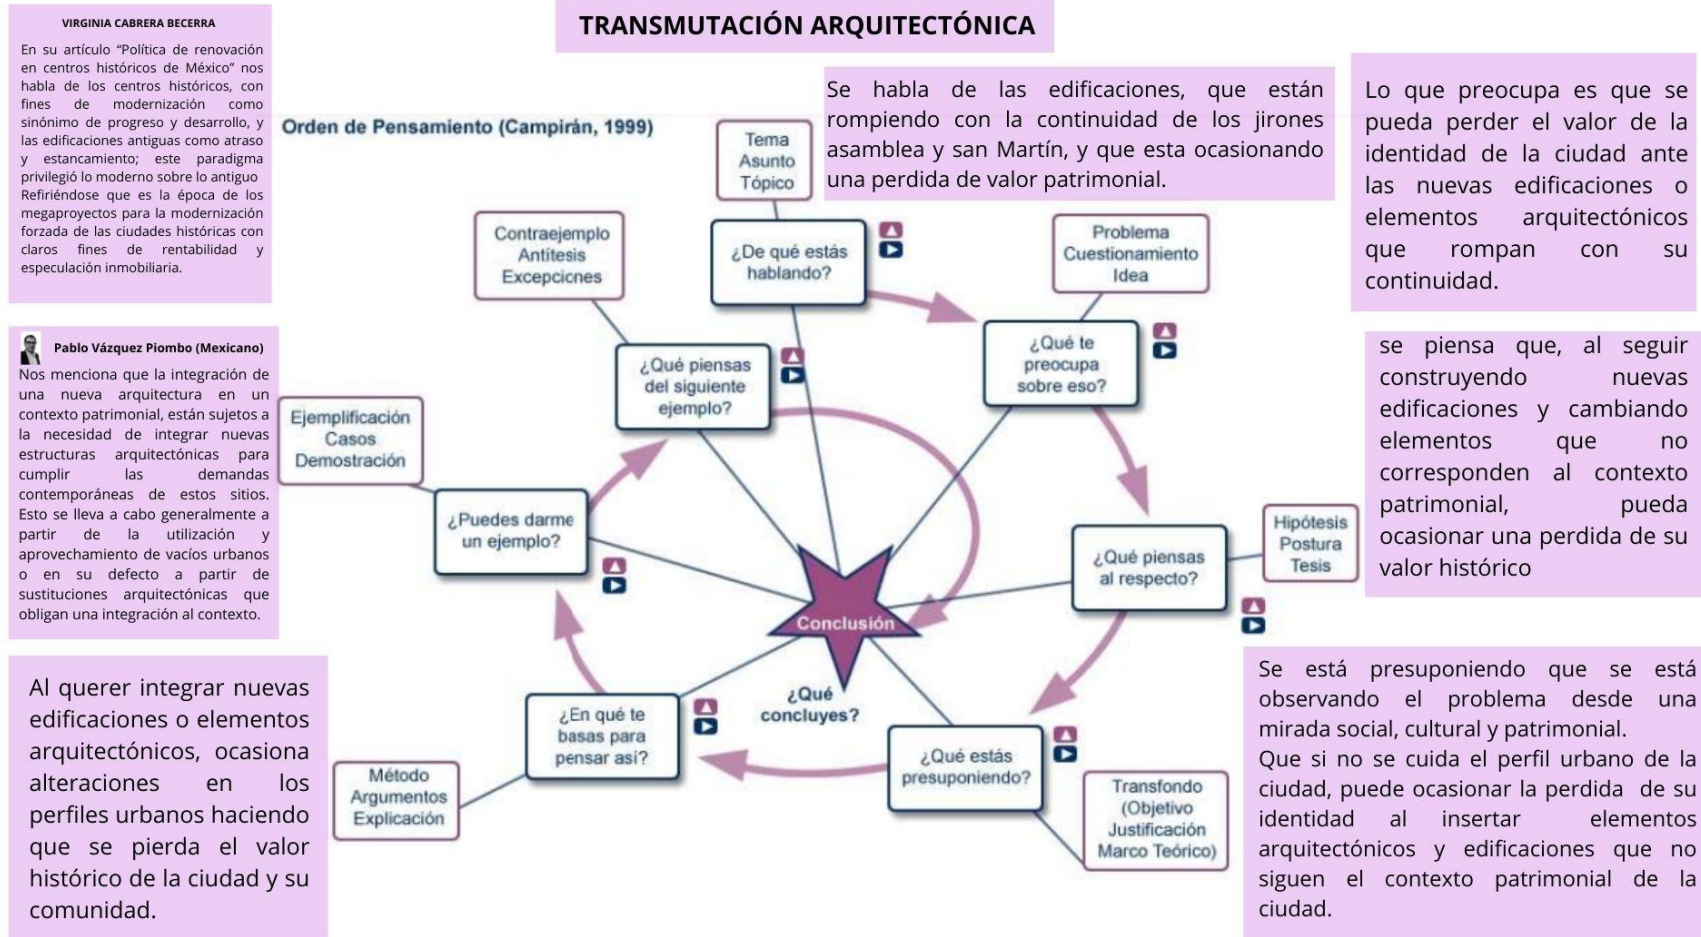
TRANSMUTACIÓN ARQUITECTÓNICA

VIRGINIA CABRERA BECERRA

En su artículo "Política de renovación en centros históricos de México" nos habla de los centros históricos, con fines de modernización como sinónimo de progreso y desarrollo, y las edificaciones antiguas como atraso y estancamiento; este paradigma privilegió lo moderno sobre lo antiguo Refiriéndose que es la época de los megaproyectos para la modernización forzada de las ciudades históricas con claros fines de rentabilidad y especulación inmobiliaria.

Pablo Vázquez Piombo (Mexicano)

Nos menciona que la integración de una nueva arquitectura en un contexto patrimonial, están sujetos a la necesidad de integrar nuevas estructuras arquitectónicas para cumplir las demandas contemporáneas de estos sitios. Esto se lleva a cabo generalmente a partir de la utilización y aprovechamiento de vacíos urbanos o en su defecto a partir de sustituciones arquitectónicas que obligan una integración al contexto.

Al querer integrar nuevas edificaciones o elementos arquitectónicos, ocasiona alteraciones en los perfiles urbanos haciendo que se pierda el valor histórico de la ciudad y su comunidad.

Orden de Pensamiento (Campirán, 1999)

Tema Asunto Tópico

¿De qué estás hablando?

Contraejemplo Antítesis Excepciones

¿Qué piensas del siguiente ejemplo?

Problema Cuestionamiento Idea

¿Qué te preocupa sobre eso?

Ejemplificación Casos Demostración

¿Puedes darme un ejemplo?

Conclusión

¿Qué concluyes?

¿Qué piensas al respecto?

Hipótesis Postura Tesis

¿En qué te basas para pensar así?

Método Argumentos Explicación

¿Qué estás presuponiendo?

Transfondo (Objetivo Justificación Marco Teórico)

Se habla de las edificaciones, que están rompiendo con la continuidad de los jirones asamblea y san Martín, y que esta ocasionando una perdida de valor patrimonial.

Lo que preocupa es que se pueda perder el valor de la identidad de la ciudad ante las nuevas edificaciones o elementos arquitectónicos que rompan con su continuidad.

se piensa que, al seguir construyendo nuevas edificaciones y cambiando elementos que no corresponden al contexto patrimonial, pueda ocasionar una perdida de su valor histórico

Se está presuponiendo que se está observando el problema desde una mirada social, cultural y patrimonial.
Que si no se cuida el perfil urbano de la ciudad, puede ocasionar la perdida de su identidad al insertar elementos arquitectónicos y edificaciones que no siguen el contexto patrimonial de la ciudad.